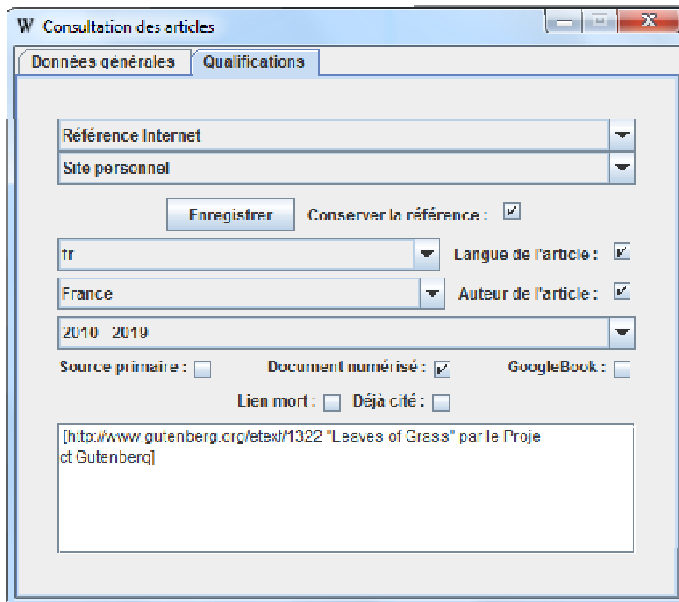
W Consultation des articles

Données générales | Qualifications

Référence Internet

Site personnel

Enregistrer

Conserver la référence :

fr

Langue de l'article :

France

Auteur de l'article :

2010 - 2019

Source primaire :

Document numérisé :

GoogleBook :

Lien mort :

Déjà cité :

[http://www.gutenberg.org/etext/1322 "Leaves of Grass" par le Projet Gutenberg]